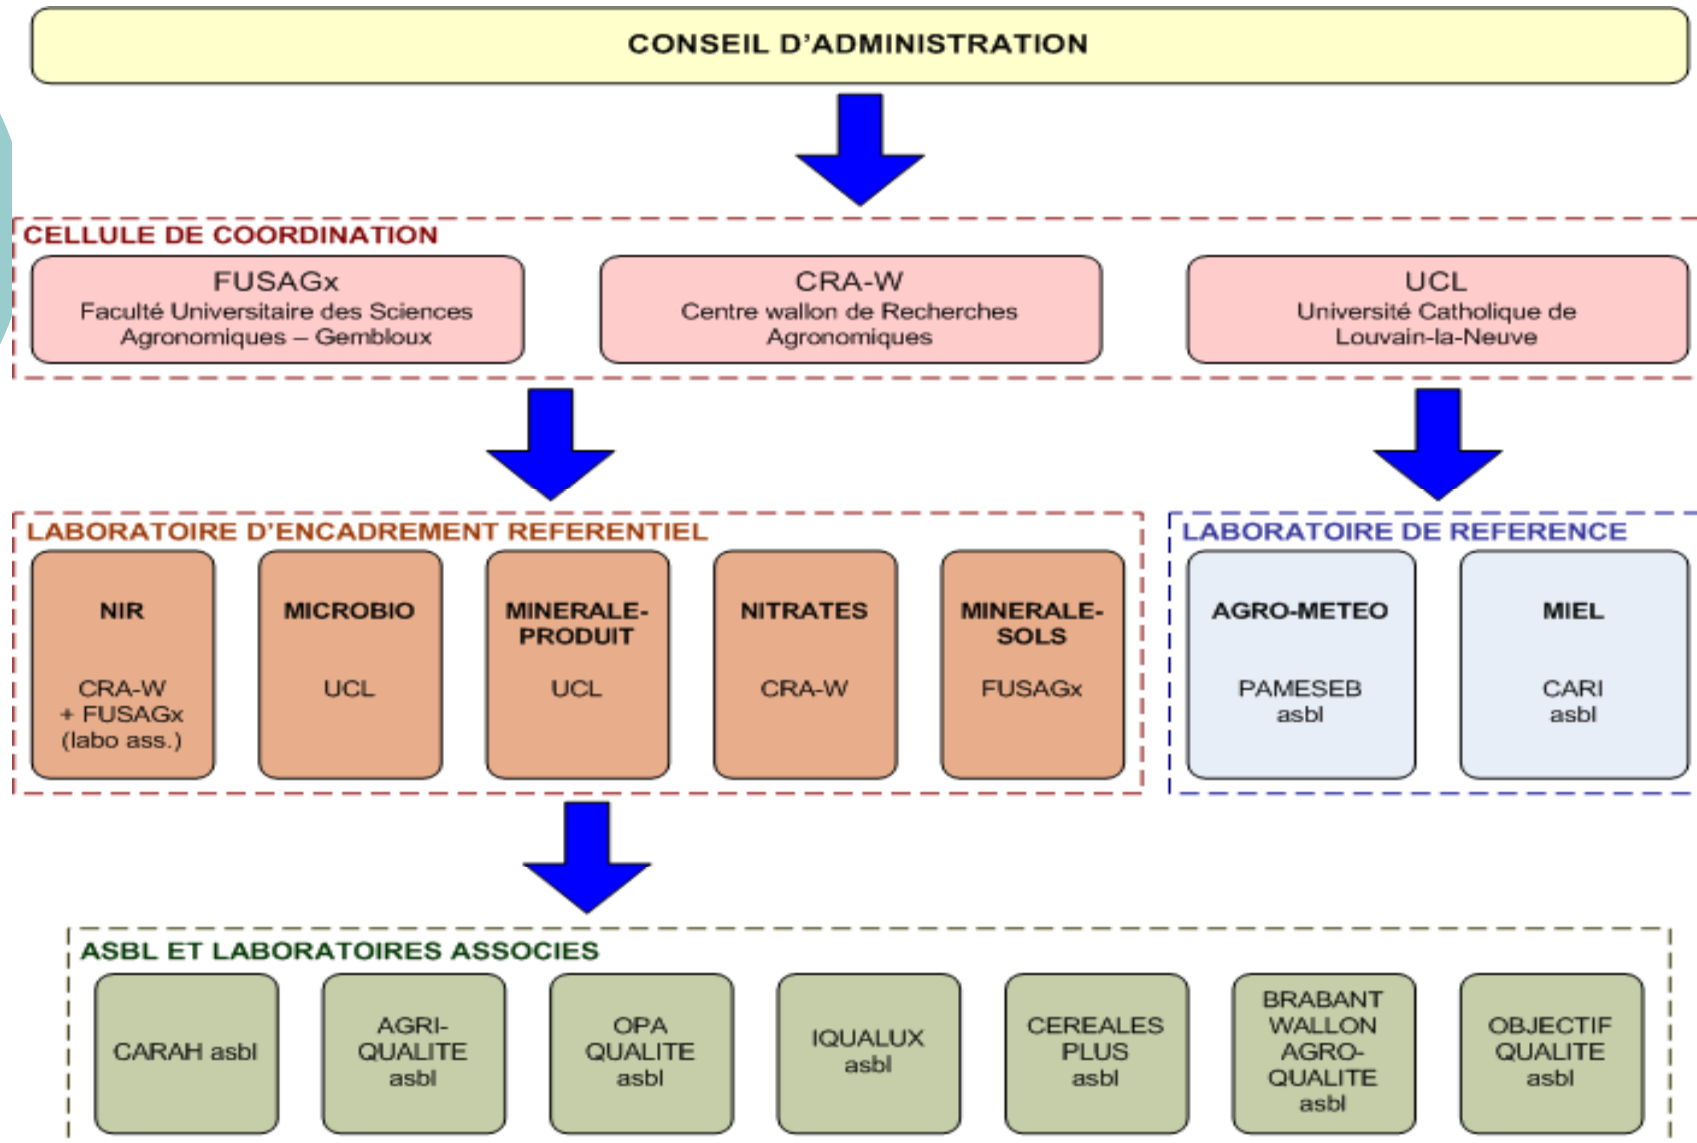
CONSEIL D'ADMINISTRATION

CELLULE DE COORDINATION

FUSAGx
Faculté Universitaire des Sciences Agronomiques – Gembloux

CRA-W
Centre wallon de Recherches Agronomiques

UCL
Université Catholique de Louvain-la-Neuve

LABORATOIRE D'ENCADREMENT REFERENTIEL

NIR
CRA-W + FUSAGx (labo ass.)

MICROBIO
UCL

MINERALE-PRODUIT
UCL

NITRATES
CRA-W

MINERALE-SOLS
FUSAGx

LABORATOIRE DE REFERENCE

AGRO-METEO
PAMESEB asbl

MIEL
CARI asbl

ASBL ET LABORATOIRES ASSOCIES

CARAH asbl

AGRI-QUALITE asbl

OPA QUALITE asbl

IQUALUX asbl

CEREALES PLUS asbl

BRABANT WALLON AGRO-QUALITE asbl

OBJECTIF QUALITE asbl